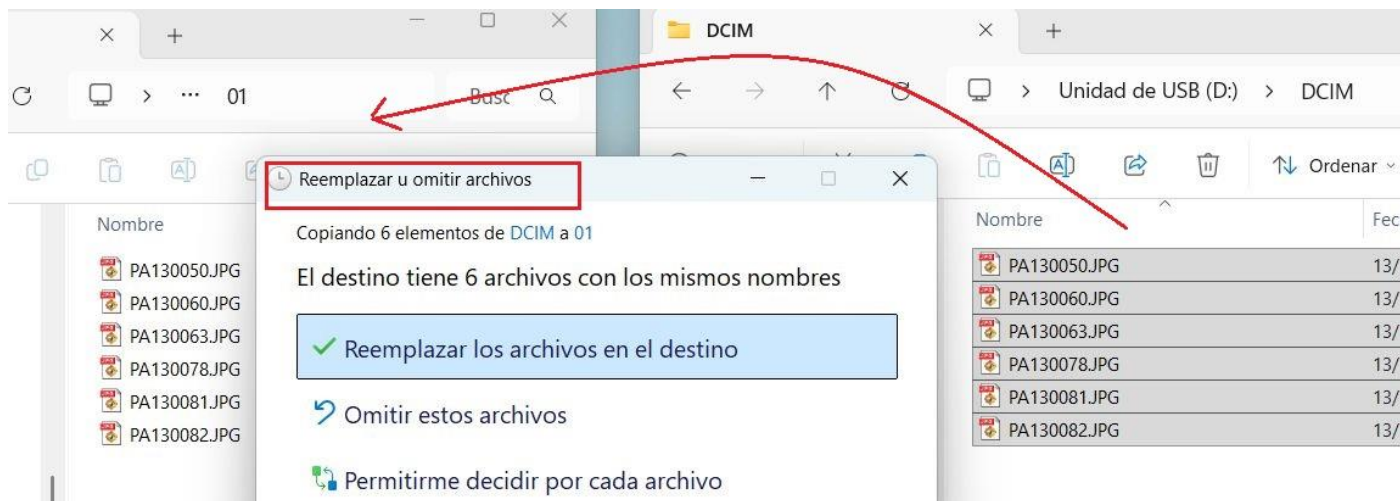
× +

01

Busc

Nombre

PA130050.JPG
PA130060.JPG
PA130063.JPG
PA130078.JPG
PA130081.JPG
PA130082.JPG

Reemplazar u omitir archivos

Copiando 6 elementos de DCIM a 01

El destino tiene 6 archivos con los mismos nombres

✓ Reemplazar los archivos en el destino

Omitir estos archivos

Permitirme decidir por cada archivo

DCIM × +

Unidad de USB (D:) > DCIM

Ordenar

Nombre Fec

PA130050.JPG 13/
PA130060.JPG 13/
PA130063.JPG 13/
PA130078.JPG 13/
PA130081.JPG 13/
PA130082.JPG 13/